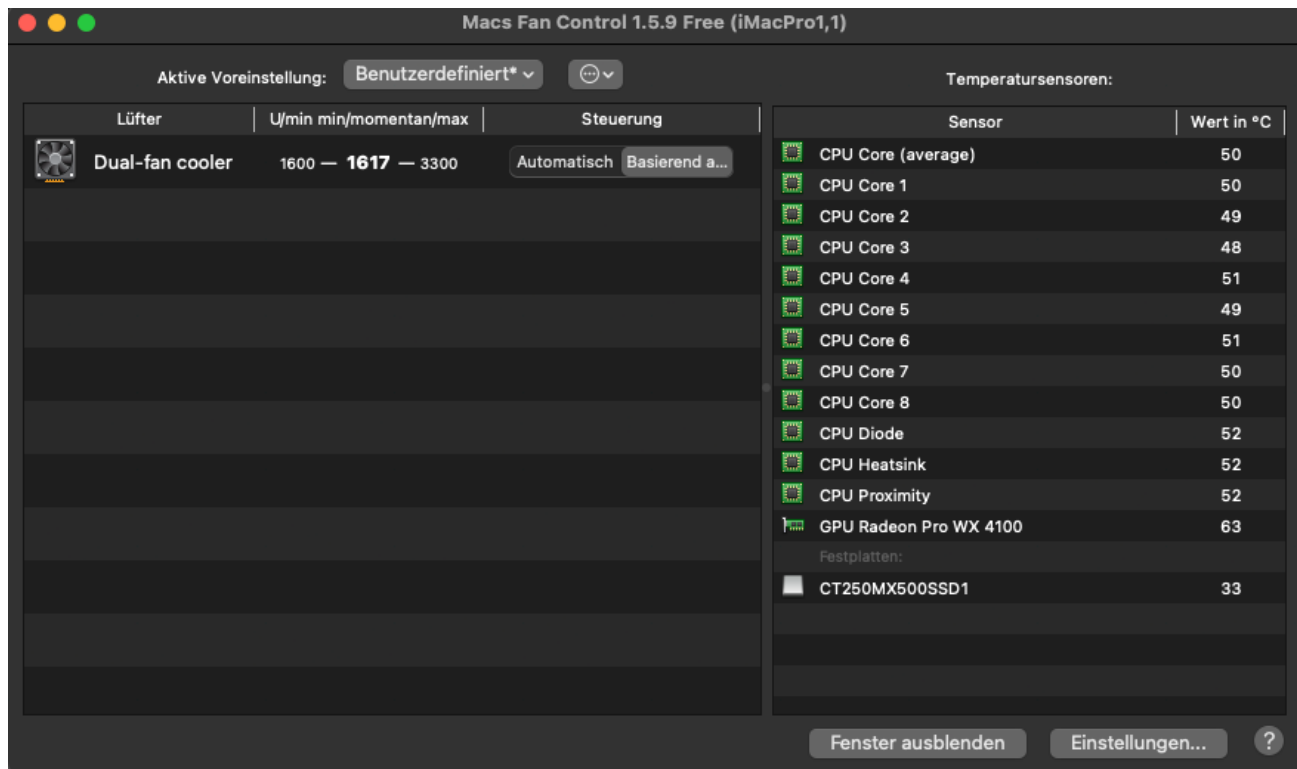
Macs Fan Control 1.5.9 Free (iMacPro1,1)

Aktive Voreinstellung: Benutzerdefiniert*

Temperatursensoren:

| Lüfter | U/min min/momentan/max | Steuerung |
|---|---|---|
| Dual-fan cooler | 1600 — **1617** — 3300 | Automatisch / Basierend a... |

| Sensor | Wert in °C |
|---|---|
| CPU Core (average) | 50 |
| CPU Core 1 | 50 |
| CPU Core 2 | 49 |
| CPU Core 3 | 48 |
| CPU Core 4 | 51 |
| CPU Core 5 | 49 |
| CPU Core 6 | 51 |
| CPU Core 7 | 50 |
| CPU Core 8 | 50 |
| CPU Diode | 52 |
| CPU Heatsink | 52 |
| CPU Proximity | 52 |
| GPU Radeon Pro WX 4100 | 63 |
| Festplatten: | |
| CT250MX500SSD1 | 33 |

Fenster ausblenden

Einstellungen...

?